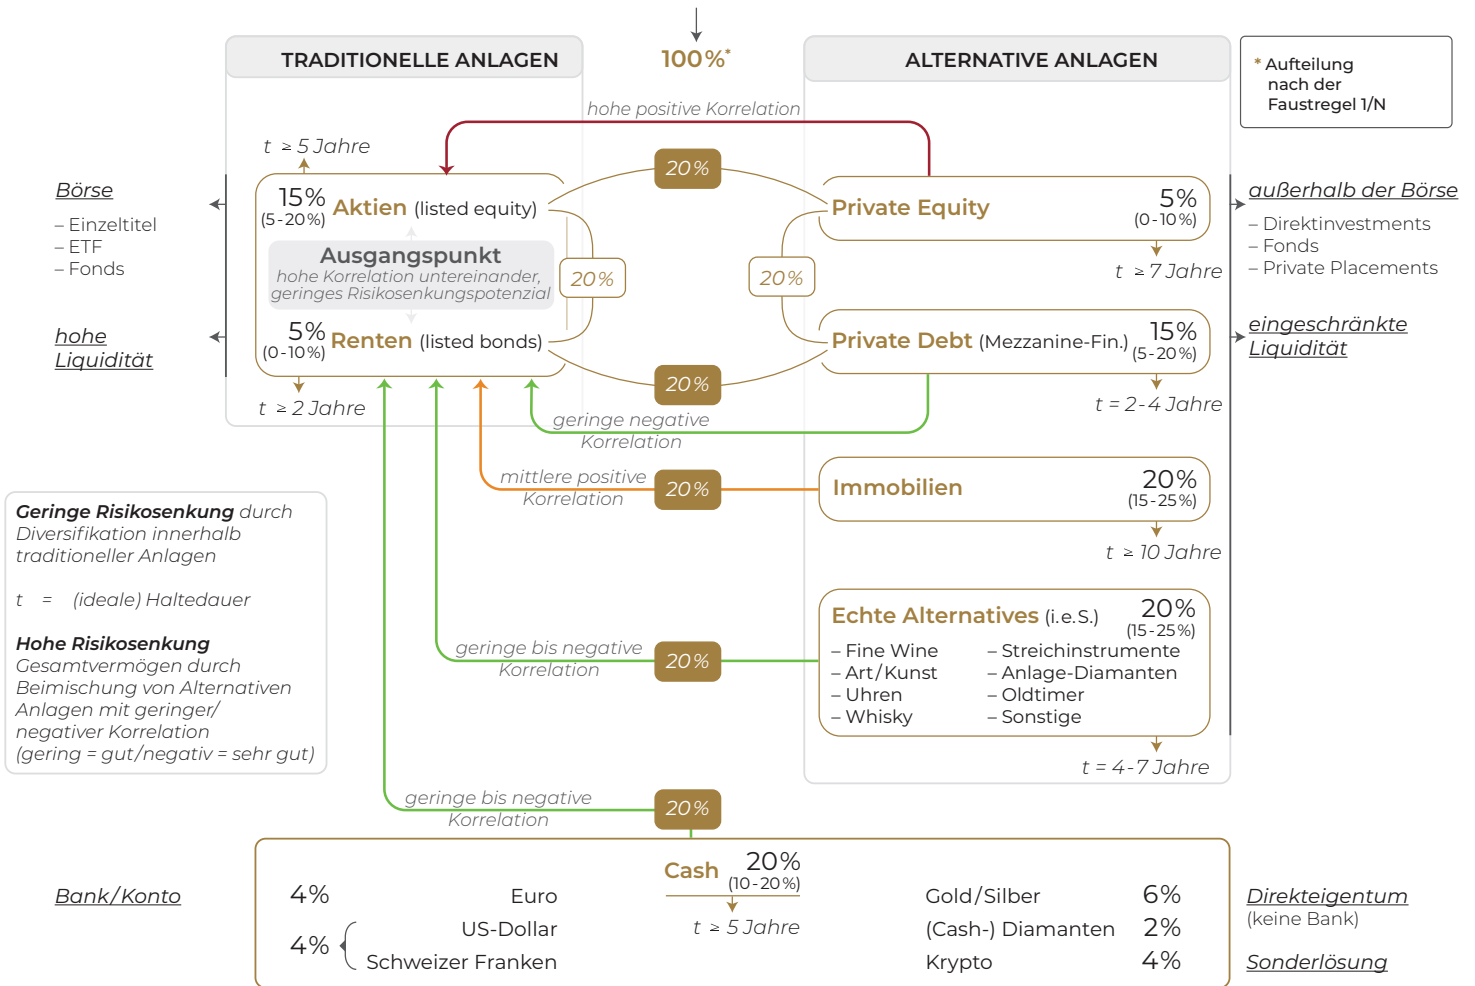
100%*

TRADITIONELLE ANLAGEN

ALTERNATIVE ANLAGEN

* Aufteilung nach der Faustregel 1/N

hohe positive Korrelation

$t \geq 5$ Jahre

Börse
– Einzeltitel
– ETF
– Fonds

hohe Liquidität

15% (5-20%) Aktien (listed equity)

Ausgangspunkt
hohe Korrelation untereinander, geringes Risikosenkungspotenzial

5% (0-10%) Renten (listed bonds)

$t \geq 2$ Jahre

20%

20%

20%

20%

Private Equity 5% (0-10%)

$t \geq 7$ Jahre

Private Debt (Mezzanine-Fin.) 15% (5-20%)

$t = 2$-$4$ Jahre

außerhalb der Börse
– Direktinvestments
– Fonds
– Private Placements

eingeschränkte Liquidität

geringe negative Korrelation

mittlere positive Korrelation

20%

Immobilien 20% (15-25%)

$t \geq 10$ Jahre

Geringe Risikosenkung durch Diversifikation innerhalb traditioneller Anlagen

t = (ideale) Haltedauer

Hohe Risikosenkung Gesamtvermögen durch Beimischung von Alternativen Anlagen mit geringer/ negativer Korrelation (gering = gut/negativ = sehr gut)

Echte Alternatives (i.e.S.) 20% (15-25%)
– Fine Wine
– Art/Kunst
– Uhren
– Whisky
– Streichinstrumente
– Anlage-Diamanten
– Oldtimer
– Sonstige

geringe bis negative Korrelation

20%

$t = 4$-$7$ Jahre

geringe bis negative Korrelation

20%

Bank/Konto

4% Euro
4% US-Dollar, Schweizer Franken

Cash 20% (10-20%)

$t \geq 5$ Jahre

Gold/Silber 6%
(Cash-) Diamanten 2%
Krypto 4%

Direkteigentum (keine Bank)

Sonderlösung